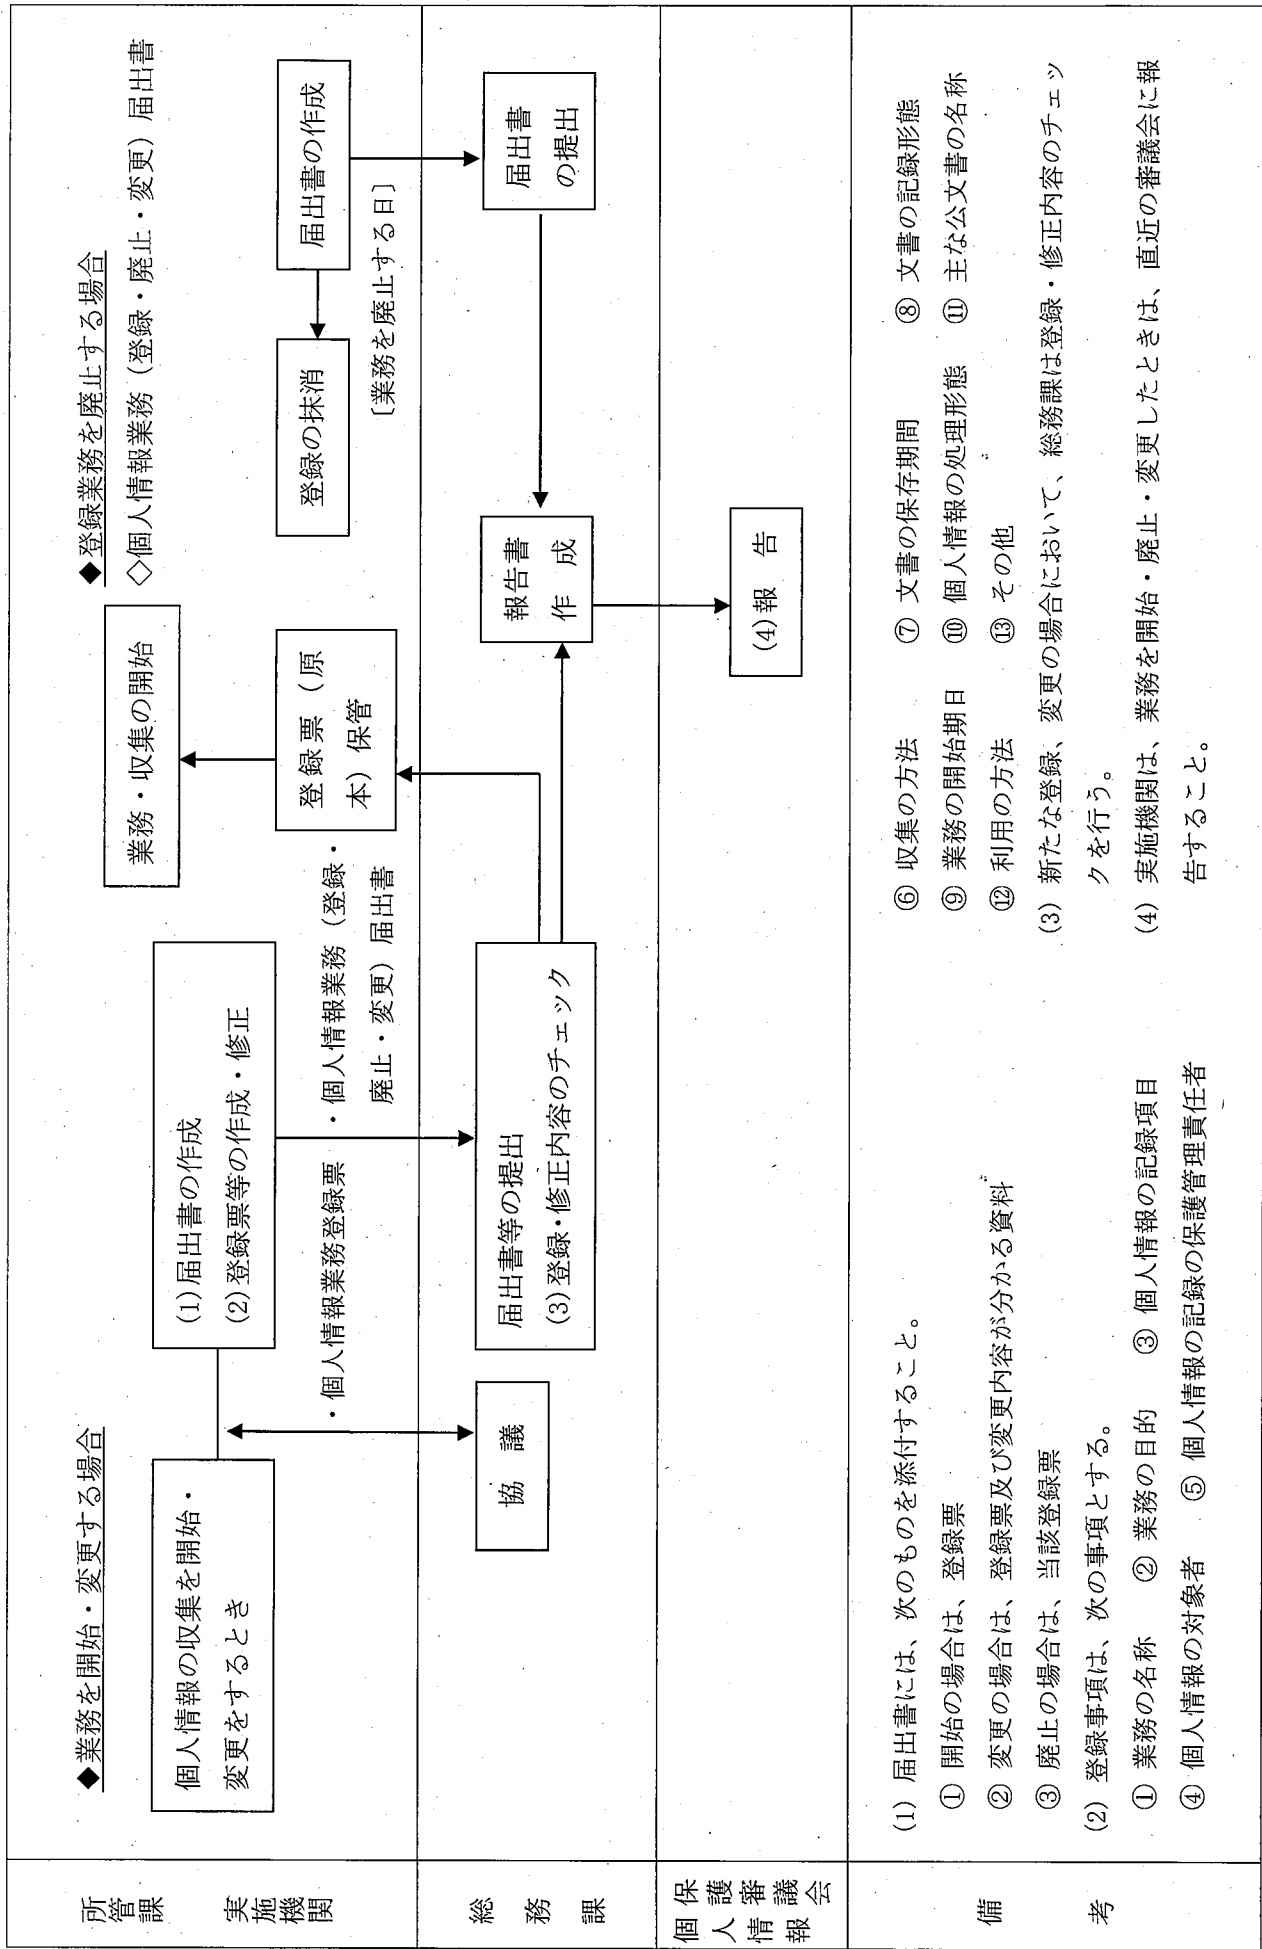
所管課 実施機関

◆業務を開始・変更する場合

個人情報の収集を開始・変更をするとき

(1) 届出書の作成
(2) 登録票等の作成・修正

業務・収集の開始

◆登録業務を廃止する場合

◇個人情報業務（登録・廃止・変更）届出書

届出書の作成

登録の抹消

〔業務を廃止する日〕

総務課

協　議

・個人情報業務登録票

・個人情報業務（登録・廃止・変更）届出書

届出書等の提出
(3) 登録・修正内容のチェック

登録票（原本）保管

報告書作成

届出書の提出

個人情報保護審議会

(4) 報　告

備考

(1) 届出書には、次のものを添付すること。
① 開始の場合は、登録票
② 変更の場合は、登録票及び変更内容が分かる資料
③ 廃止の場合は、当該登録票
(2) 登録事項は、次の事項とする。
① 業務の名称　② 業務の目的　③ 個人情報の記録項目
④ 個人情報の対象者　⑤ 個人情報の記録の保護管理責任者
⑥ 収集の方法　⑦ 文書の保存期間　⑧ 文書の記録形態
⑨ 業務の開始期日　⑩ 個人情報の処理形態　⑪ 主な公文書の名称
⑫ 利用の方法　⑬ その他
(3) 新たな登録、変更の場合において、総務課は登録・修正内容のチェックを行う。
(4) 実施機関は、業務を開始・廃止・変更したときは、直近の審議会に報告すること。